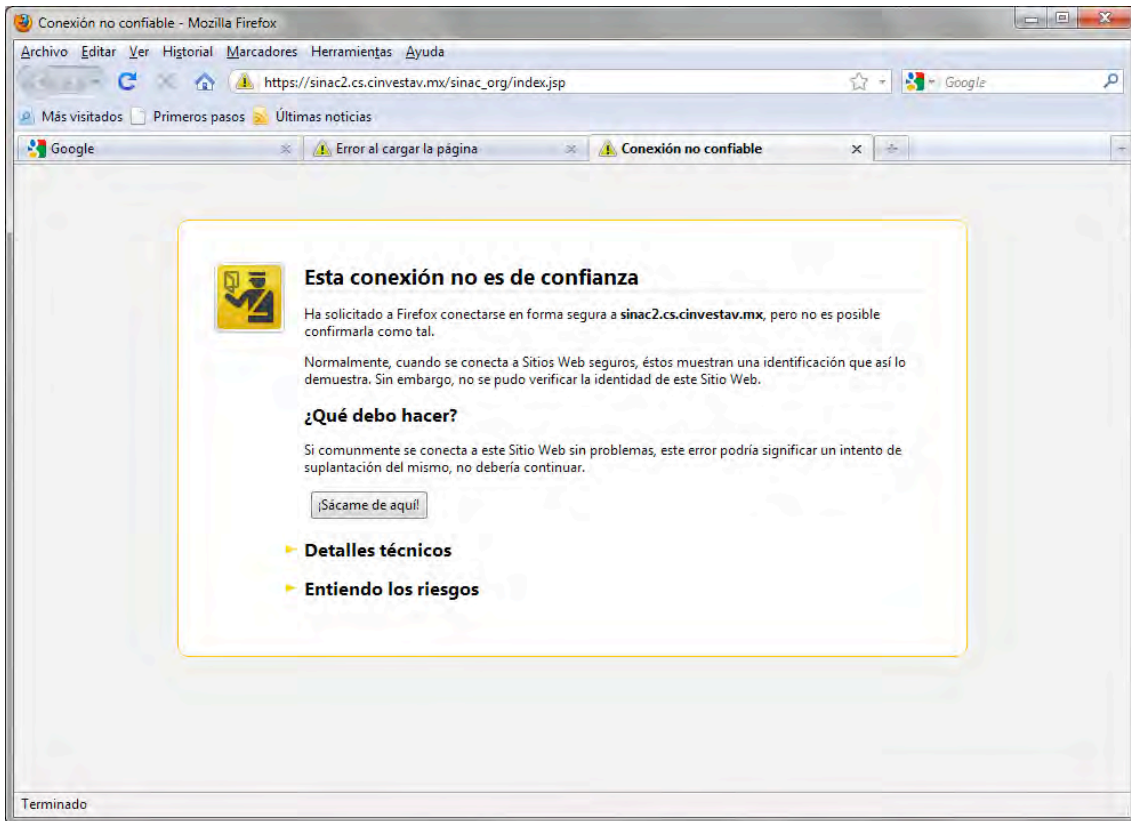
Conexión no confiable - Mozilla Firefox

Archivo Editar Ver Historial Marcadores Herramientas Ayuda

https://sinac2.cs.cinvestav.mx/sinac_org/index.jsp

Google

Más visitados Primeros pasos Últimas noticias

Google

Error al cargar la página

Conexión no confiable

Esta conexión no es de confianza

Ha solicitado a Firefox conectarse en forma segura a **sinac2.cs.cinvestav.mx**, pero no es posible confirmarla como tal.

Normalmente, cuando se conecta a Sitios Web seguros, éstos muestran una identificación que así lo demuestra. Sin embargo, no se pudo verificar la identidad de este Sitio Web.

¿Qué debo hacer?

Si comunmente se conecta a este Sitio Web sin problemas, este error podría significar un intento de suplantación del mismo, no debería continuar.

¡Sácame de aquí!

Detalles técnicos

Entiendo los riesgos

Terminado